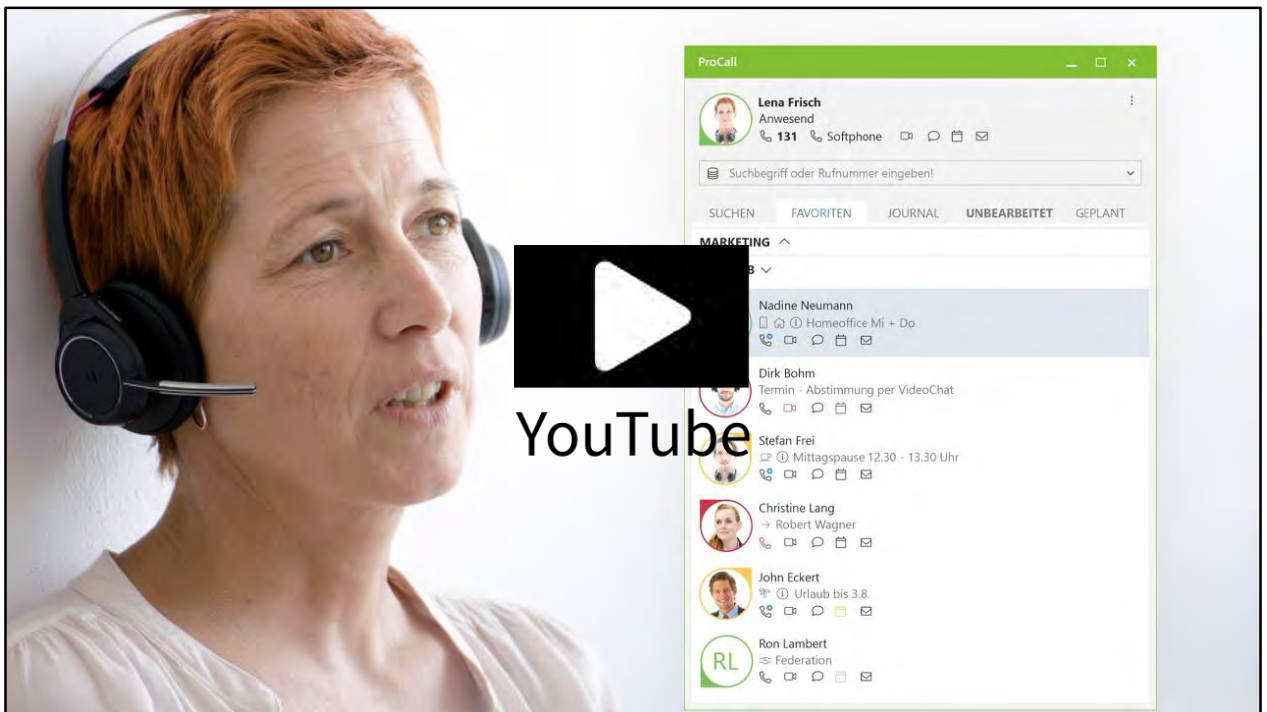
ProCall

Lena Frisch
Anwesend
131 Softphone

Suchbegriff oder Rufnummer eingeben!

SUCHEN FAVORITEN JOURNAL UNBEARBEITET GEPLANT

MARKETING

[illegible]B

Nadine Neumann
Homeoffice Mi + Do

Dirk Bohm
Termin - Abstimmung per VideoChat

Stefan Frei
Mittagspause 12.30 - 13.30 Uhr

Christine Lang
→ Robert Wagner

John Eckert
Urlaub bis 3.8.

RL
Ron Lambert
Federation

YouTube